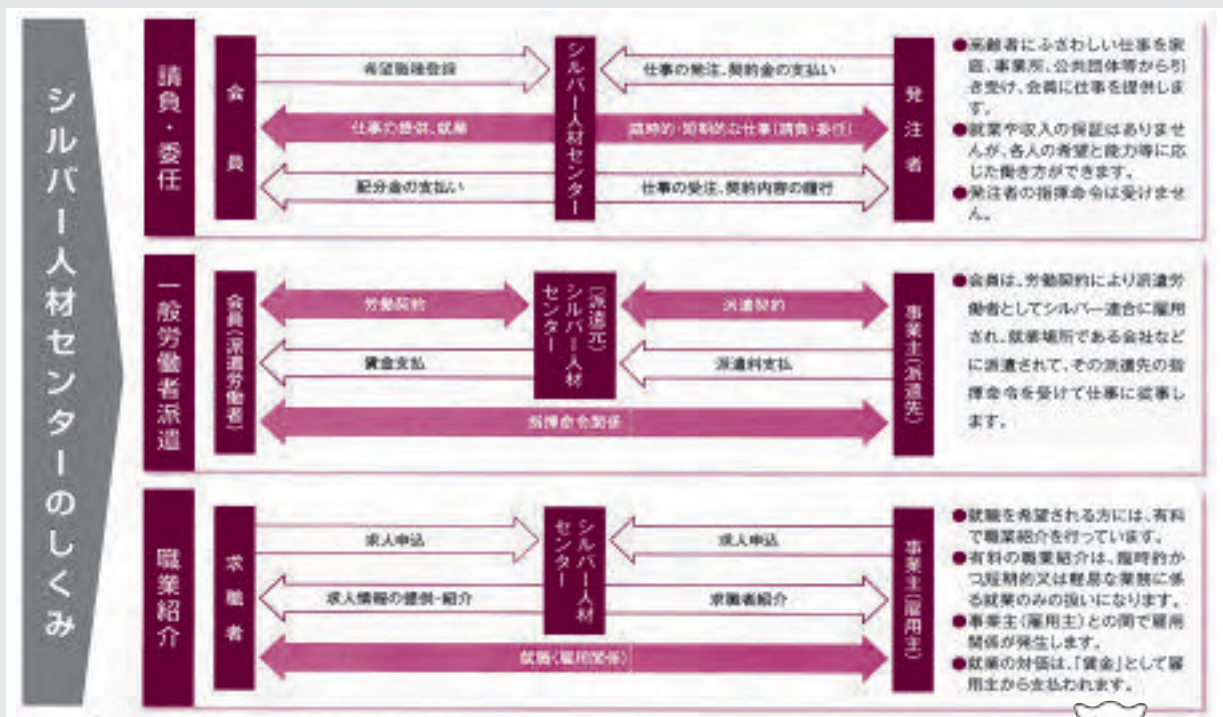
シルバー人材センターのしくみ

請負・委任

会員

希望職種登録

仕事の提供、就業

配分金の支払い

シルバー人材センター

仕事の発注、契約金の支払い

臨時的・短期的な仕事（請負・委任）

仕事の受注、契約内容の履行

発注者

●高齢者にふさわしい仕事を家庭、事業所、公共団体等から引き受け、会員に仕事を提供します。
●就業や収入の保証はありませんが、各人の希望と能力等に応じた働き方ができます。
●発注者の指揮命令は受けません。

一般労働者派遣

会員（派遣労働者）

労働契約

賃金支払

（派遣元）シルバー人材センター

派遣契約

派遣料支払

指揮命令関係

事業主（派遣先）

●会員は、労働契約により派遣労働者としてシルバー連合に雇用され、就業場所である会社などに派遣されて、その派遣先の指揮命令を受けて仕事に従事します。

職業紹介

求職者

求人申込

求人情報の提供・紹介

シルバー人材センター

求人申込

求職者紹介

就職（雇用関係）

事業主（雇用主）

●就職を希望される方には、有料で職業紹介を行っています。
●有料の職業紹介は、臨時的かつ短期的又は軽易な業務に係る就業のみの扱いになります。
●事業主（雇用主）との間で雇用関係が発生します。
●就業の対価は、「賃金」として雇用主から支払われます。